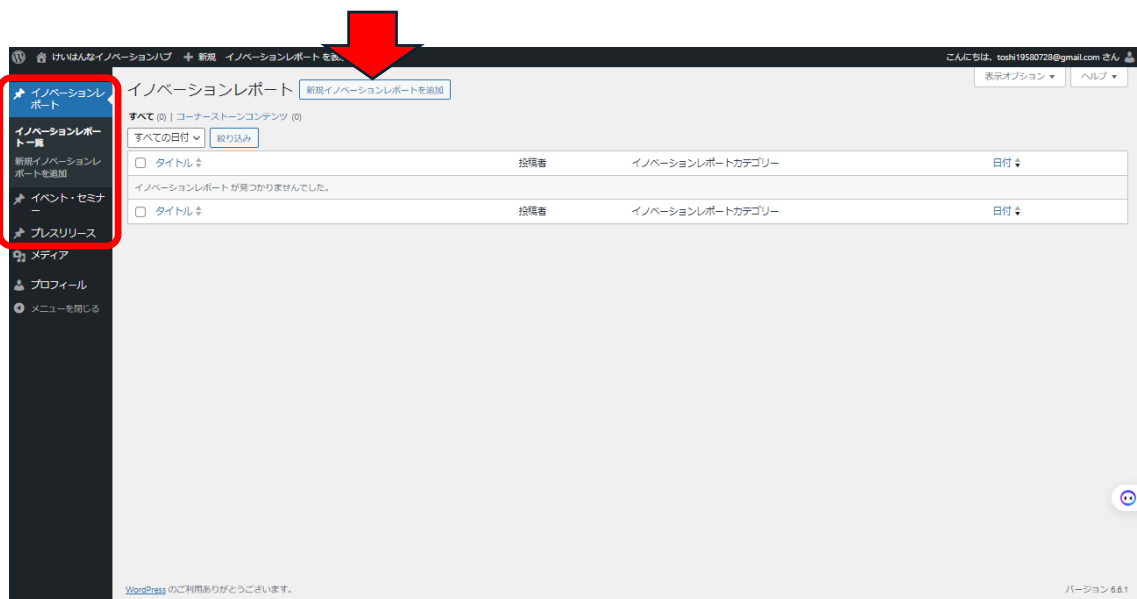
けいはんなイノベーションハブ　+ 新規　イノベーションレポートを表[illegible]

こんにちは、toshi19580728@gmail.com さん

表示オプション ▾　ヘルプ ▾

イノベーションレポート

イノベーションレポート一覧

新規イノベーションレポートを追加

イベント・セミナー

プレスリリース

メディア

プロフィール

メニューを閉じる

イノベーションレポート　新規イノベーションレポートを追加

すべて (0) | コーナーストーンコンテンツ (0)

すべての日付 ▾　絞り込み

| タイトル | 投稿者 | イノベーションレポートカテゴリー | 日付 |
|---|---|---|---|
| イノベーションレポート が見つかりませんでした。 | | | |
| タイトル | 投稿者 | イノベーションレポートカテゴリー | 日付 |

WordPress のご利用ありがとうございます。

バージョン 6.6.1